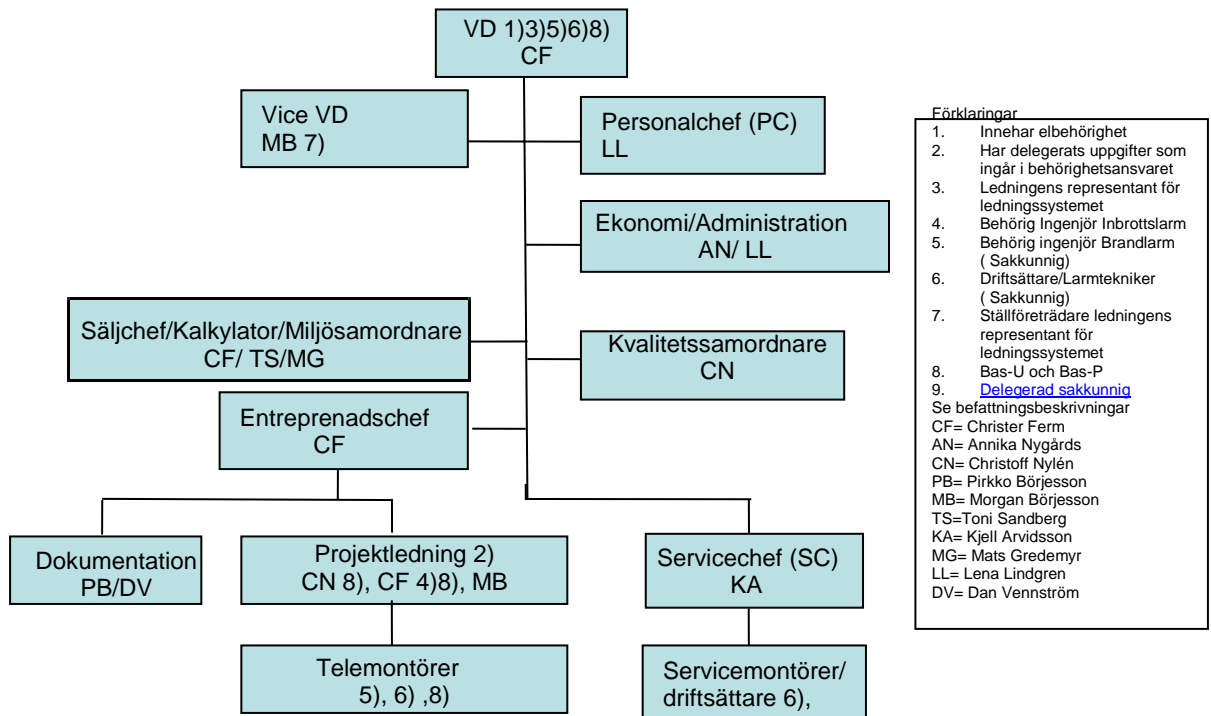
VD 1)3)5)6)8)
CF

Vice VD
MB 7)

Personalchef (PC)
LL

Ekonomi/Administration
AN/ LL

Säljchef/Kalkylator/Miljösamordnare
CF/ TS/MG

Kvalitetssamordnare
CN

Entreprenadschef
CF

Dokumentation
PB/DV

Projektledning 2)
CN 8), CF 4)8), MB

Servicechef (SC)
KA

Telemontörer
5), 6) ,8)

Servicemontörer/
driftsättare 6),

Förklaringar
1. Innehar elbehörighet
2. Har delegerats uppgifter som ingår i behörighetsansvaret
3. Ledningens representant för ledningssystemet
4. Behörig Ingenjör Inbrottslarm
5. Behörig ingenjör Brandlarm ( Sakkunnig)
6. Driftsättare/Larmtekniker ( Sakkunnig)
7. Ställföreträdare ledningens representant för ledningssystemet
8. Bas-U och Bas-P
9. Delegerad sakkunnig
Se befattningsbeskrivningar
CF= Christer Ferm
AN= Annika Nygårds
CN= Christoff Nylén
PB= Pirkko Börjesson
MB= Morgan Börjesson
TS=Toni Sandberg
KA= Kjell Arvidsson
MG= Mats Gredemyr
LL= Lena Lindgren
DV= Dan Vennström